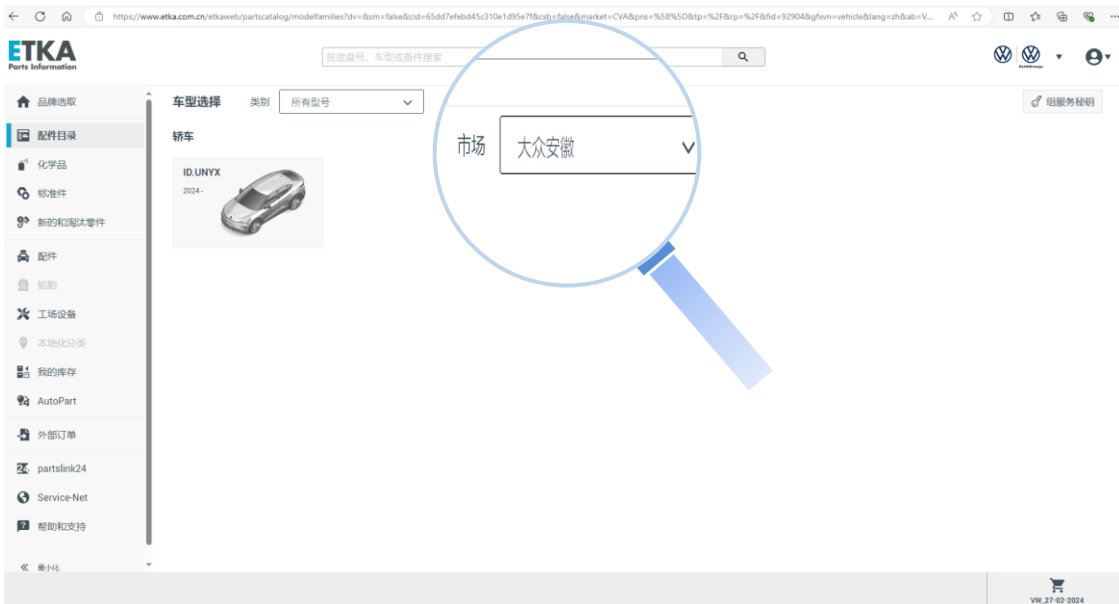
https://www.etka.com.cn/etkaweb/partscatalog/modelfamilies?dv=&sm=false&cid=65dd7efebd45c310e1d95e7f&csb=false&market=CVA&pns=%5B%5D&tp=%2F&rp=%2F&fid=92904&gfsvn=vehicle&lang=zh&ab=V...

ETKA
Parts Information

按底盘号、车型或备件搜索

品牌选取
配件目录
化学品
标准件
新的和淘汰零件
配件
轮胎
工场设备
本地化分类
我的库存
AutoPart
外部订单
partslink24
Service-Net
帮助和支持
最小化

车型选择 类别 所有型号

轿车

ID.UNYX
2024 -

市场 大众安徽

组服务秘钥

VW_27-02-2024